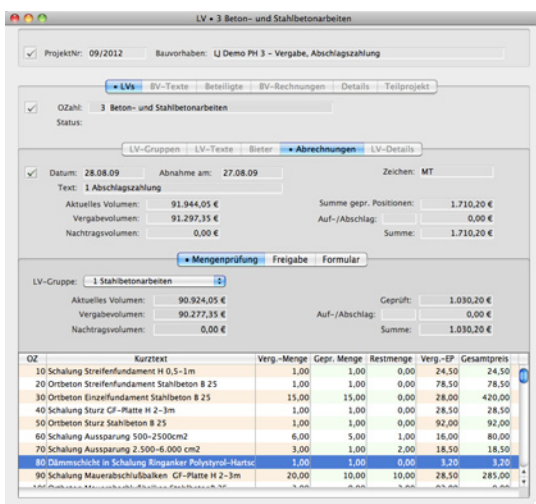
LV • 3 Beton- und Stahlbetonarbeiten

✓ ProjektNr: 09/2012 Bauvorhaben: LJ Demo PH 3 - Vergabe, Abschlagszahlung

• LVs | BV-Texte | Beteiligte | BV-Rechnungen | Details | Teilprojekt

✓ OZahl: 3 Beton- und Stahlbetonarbeiten
Status:

LV-Gruppen | LV-Texte | Bieter | • Abrechnungen | LV-Details

✓ Datum: 28.08.09 Abnahme am: 27.08.09 Zeichen: MT
Text: 1 Abschlagszahlung
Aktuelles Volumen: 91.944,05 € Summe gepr. Positionen: 1.710,20 €
Vergabevolumen: 91.297,35 € Auf-/Abschlag: 0,00 €
Nachtragsvolumen: 0,00 € Summe: 1.710,20 €

• Mengenprüfung | Freigabe | Formular

LV-Gruppe: 1 Stahlbetonarbeiten
Aktuelles Volumen: 90.924,05 € Geprüft: 1.030,20 €
Vergabevolumen: 90.277,35 € Auf-/Abschlag: 0,00 €
Nachtragsvolumen: 0,00 € Summe: 1.030,20 €

| OZ | Kurztext | Verg.-Menge | Gepr. Menge | Restmenge | Verg.-EP | Gesamtpreis |
|---|---|---|---|---|---|---|
| 10 | Schalung Streifenfundament H 0,5-1m | 1,00 | 1,00 | 0,00 | 24,50 | 24,50 |
| 20 | Ortbeton Streifenfundament Stahlbeton B 25 | 1,00 | 1,00 | 0,00 | 78,50 | 78,50 |
| 30 | Ortbeton Einzelfundament Stahlbeton B 25 | 15,00 | 15,00 | 0,00 | 28,00 | 420,00 |
| 40 | Schalung Sturz GF-Platte H 2-3m | 1,00 | 1,00 | 0,00 | 28,50 | 28,50 |
| 50 | Ortbeton Sturz Stahlbeton B 25 | 1,00 | 1,00 | 0,00 | 92,00 | 92,00 |
| 60 | Schalung Aussparung 500-2500cm2 | 6,00 | 5,00 | 1,00 | 16,00 | 80,00 |
| 70 | Schalung Aussparung 2.500-6.000 cm2 | 3,00 | 1,00 | 2,00 | 18,50 | 18,50 |
| 80 | Dämmschicht in Schalung Ringanker Polystyrol-Hartsc | 1,00 | 1,00 | 0,00 | 3,20 | 3,20 |
| 90 | Schalung Mauerabschlußbalken GF-Platte H 2-3m | 20,00 | 10,00 | 10,00 | 28,50 | 285,00 |
| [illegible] | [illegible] | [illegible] | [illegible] | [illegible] | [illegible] | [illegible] |